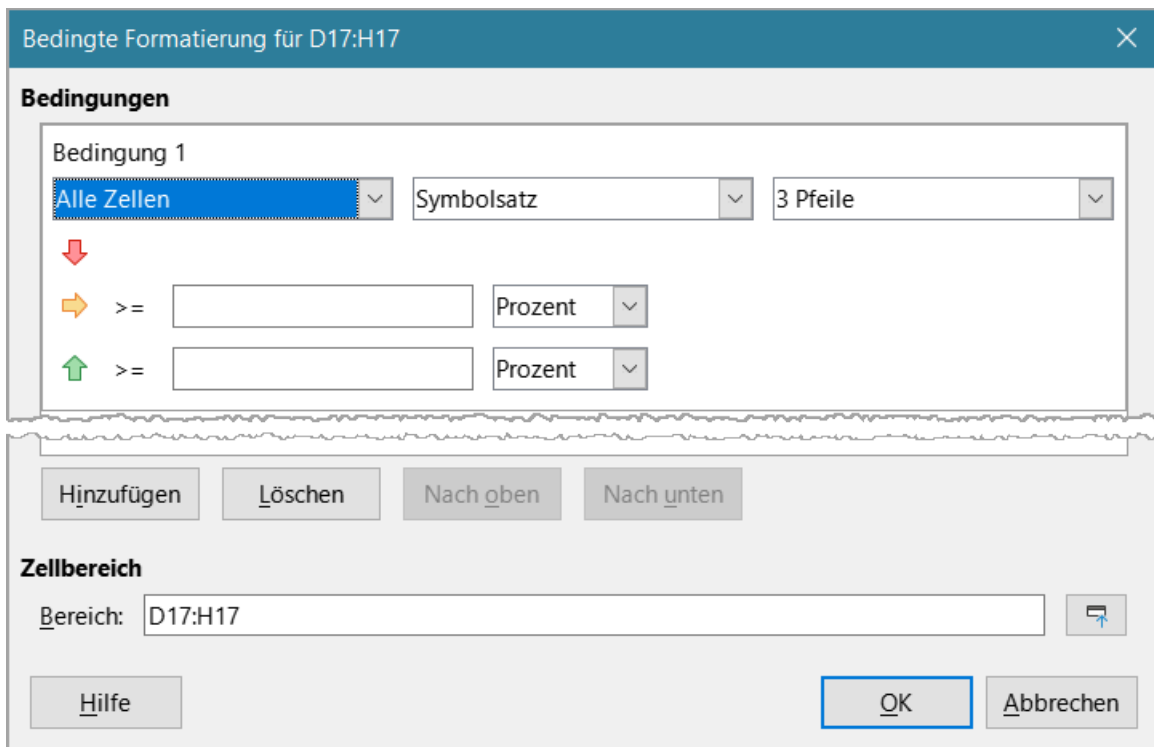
Bedingte Formatierung für D17:H17

Bedingungen

Bedingung 1

Alle Zellen

Symbolsatz

3 Pfeile

>=

Prozent

>=

Prozent

Hinzufügen

Löschen

Nach oben

Nach unten

Zellbereich

Bereich: D17:H17

Hilfe

OK

Abbrechen